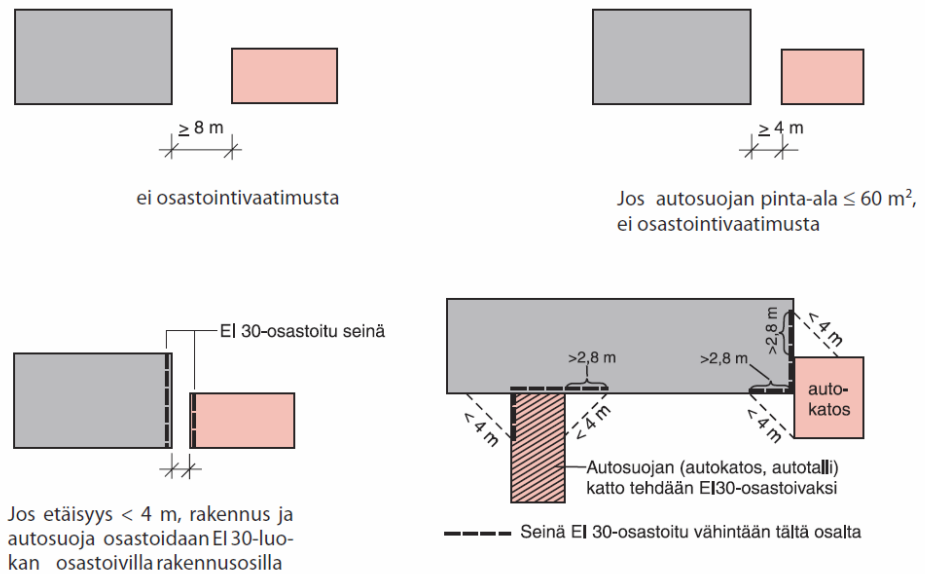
$\geq 8$ m

ei osastointivaatimusta

$\geq 4$ m

Jos autosuojan pinta-ala $\leq 60$ m$^2$, ei osastointivaatimusta

EI 30-osastoitu seinä

Jos etäisyys < 4 m, rakennus ja autosuoja osastoidaan EI 30-luokan osastoivilla rakennusosilla

>2,8 m

>2,8 m

>2,8 m

< 4 m

< 4 m

< 4 m

< 4 m

< 4 m

auto-katos

Autosuojan (autokatos, autotalli) katto tehdään EI30-osastoivaksi

Seinä EI 30-osastoitu vähintään tältä osalta